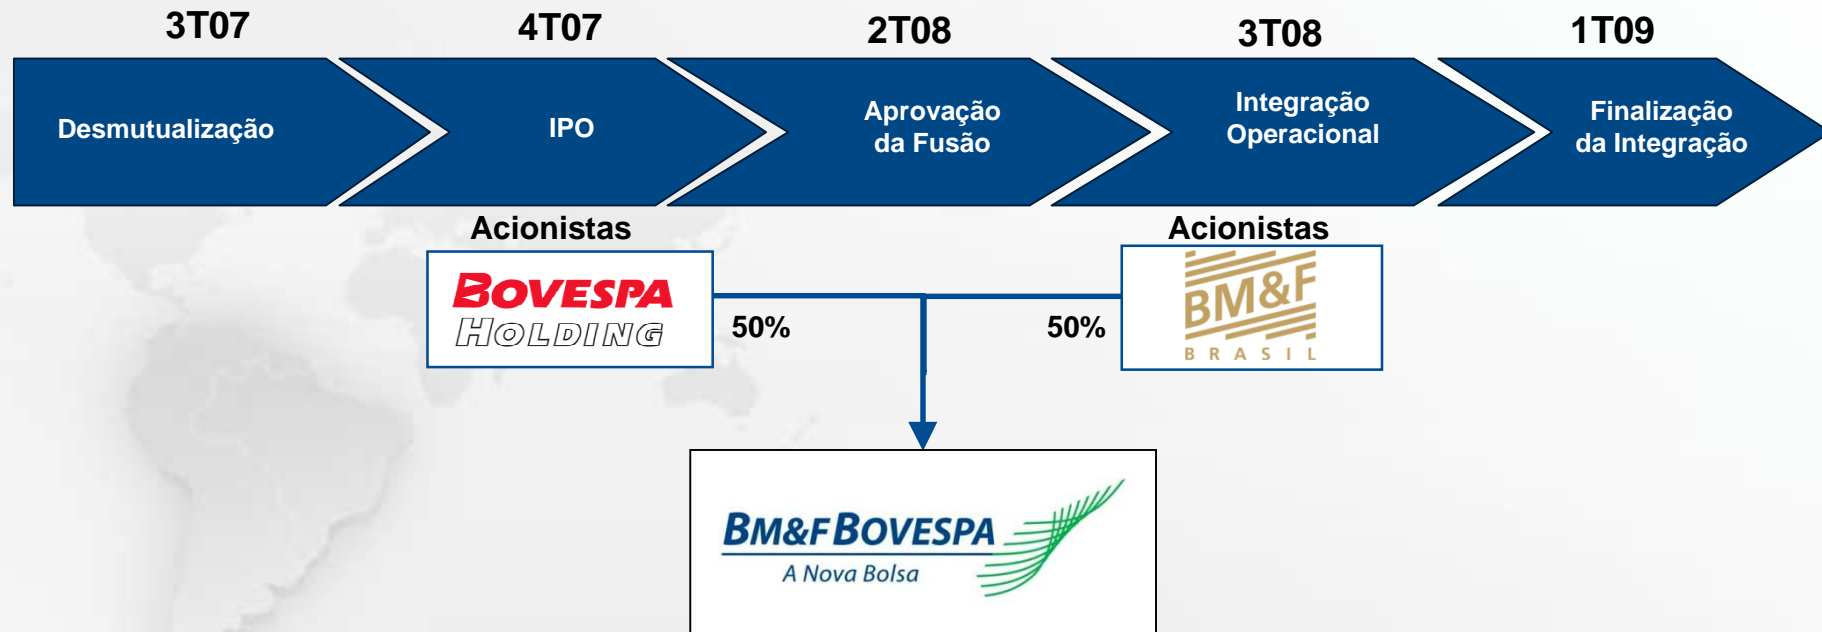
3T07

Desmutualização

4T07

IPO

2T08

Aprovação da Fusão

3T08

Integração Operacional

1T09

Finalização da Integração

Acionistas

BOVESPA HOLDING

50%

Acionistas

BM&F BRASIL

50%

BM&F BOVESPA
A Nova Bolsa